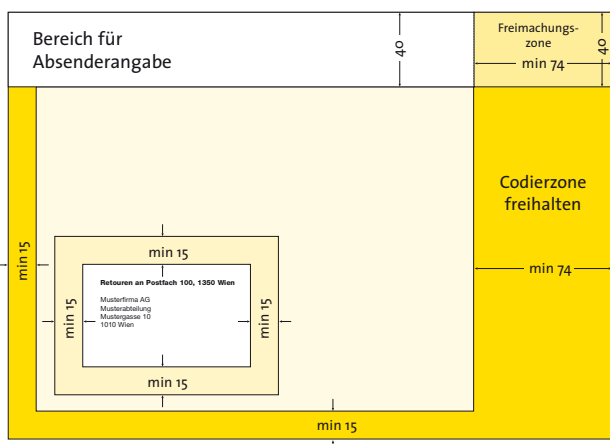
Bereich für Absenderangabe

40

Freimachungszone

40

min 74

Codierzone freihalten

min 15

min 74

min 15

Retouren an Postfach 100, 1350 Wien

Musterfirma AG
Musterabteilung
Mustergasse 10
1010 Wien

min 15

min 15

min 15

min 15